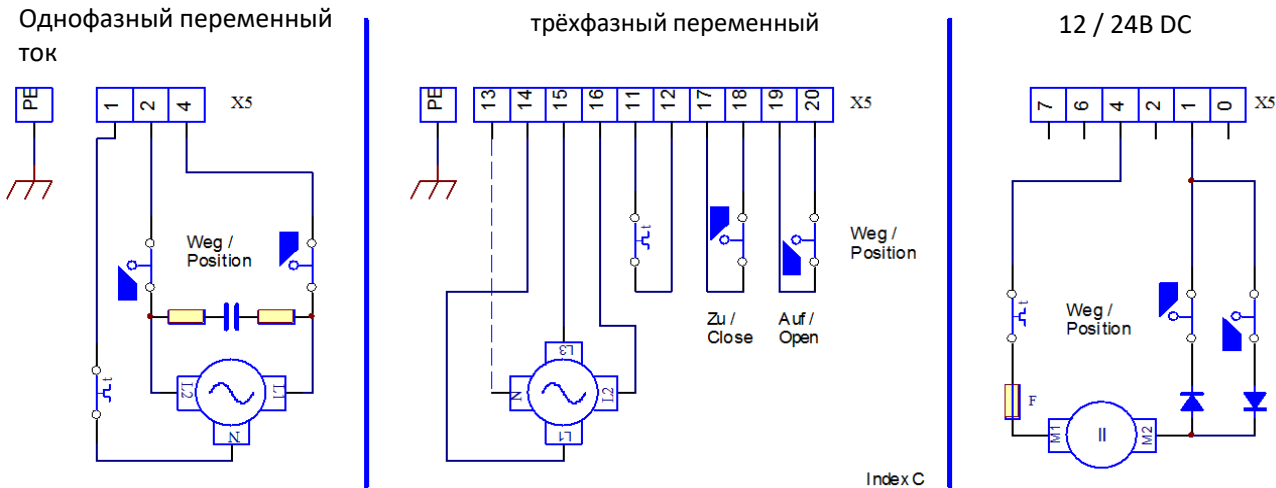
Однофазный переменный ток

PE
1 2 4
X5
Weg / Position
t
L2
L1
N

трёхфазный переменный

PE
13 14 15 16 11 12 17 18 19 20
X5
t
Weg / Position
Zu / Close
Auf / Open
L3
N
L2
L1
Index C

12 / 24B DC

7 6 4 2 1 0
X5
t
Weg / Position
F
M1
M2